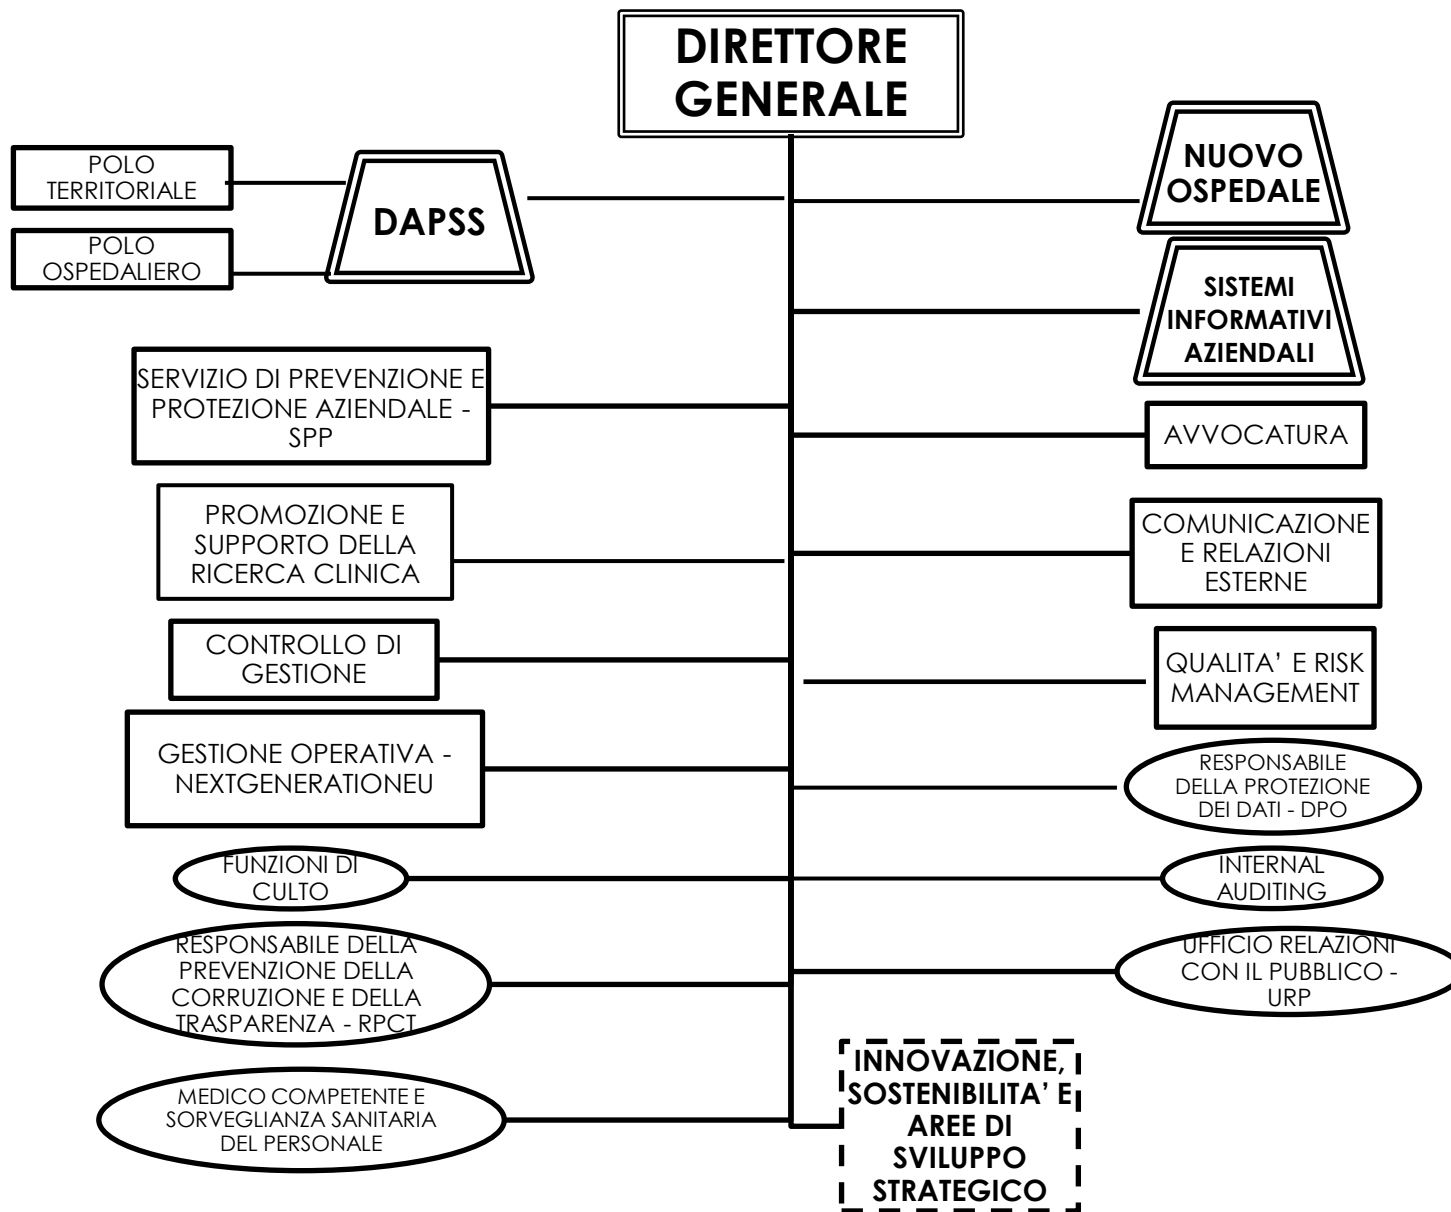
DIRETTORE GENERALE

POLO TERRITORIALE

POLO OSPEDALIERO

DAPSS

NUOVO OSPEDALE

SISTEMI INFORMATIVI AZIENDALI

SERVIZIO DI PREVENZIONE E PROTEZIONE AZIENDALE - SPP

AVVOCATURA

PROMOZIONE E SUPPORTO DELLA RICERCA CLINICA

COMUNICAZIONE E RELAZIONI ESTERNE

CONTROLLO DI GESTIONE

QUALITA' E RISK MANAGEMENT

GESTIONE OPERATIVA - NEXTGENERATIONEU

RESPONSABILE DELLA PROTEZIONE DEI DATI - DPO

FUNZIONI DI CULTO

INTERNAL AUDITING

RESPONSABILE DELLA PREVENZIONE DELLA CORRUZIONE E DELLA TRASPARENZA - RPCT

UFFICIO RELAZIONI CON IL PUBBLICO - URP

MEDICO COMPETENTE E SORVEGLIANZA SANITARIA DEL PERSONALE

INNOVAZIONE, SOSTENIBILITA' E AREE DI SVILUPPO STRATEGICO